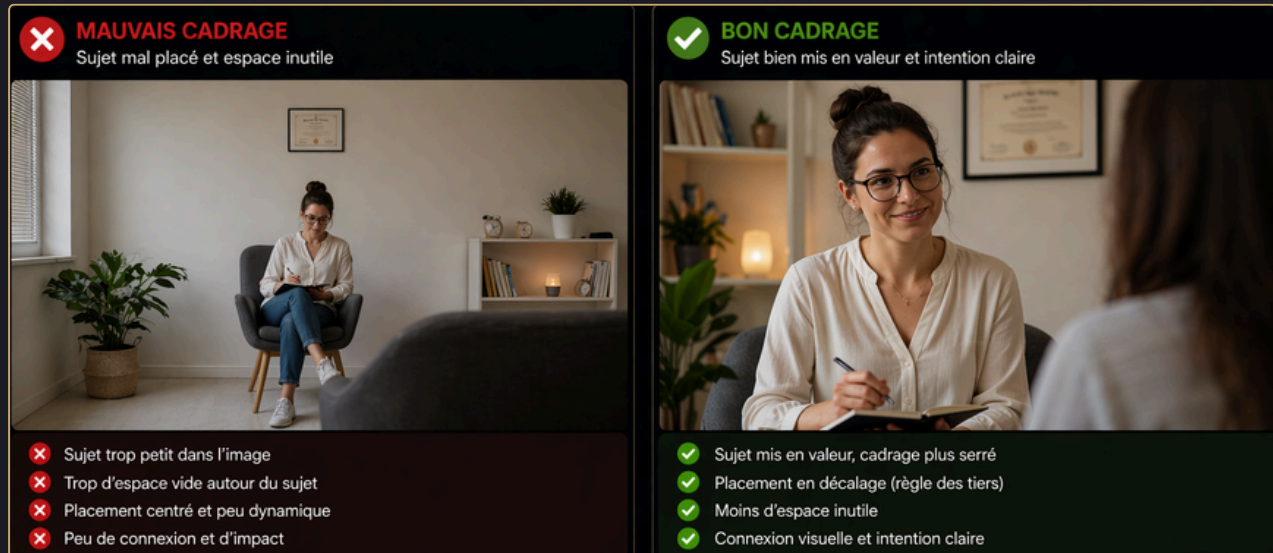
MAUVAIS CADRAGE
Sujet mal placé et espace inutile

Sujet trop petit dans l'image
Trop d'espace vide autour du sujet
Placement centré et peu dynamique
Peu de connexion et d'impact

BON CADRAGE
Sujet bien mis en valeur et intention claire

Sujet mis en valeur, cadrage plus serré
Placement en décalage (règle des tiers)
Moins d'espace inutile
Connexion visuelle et intention claire